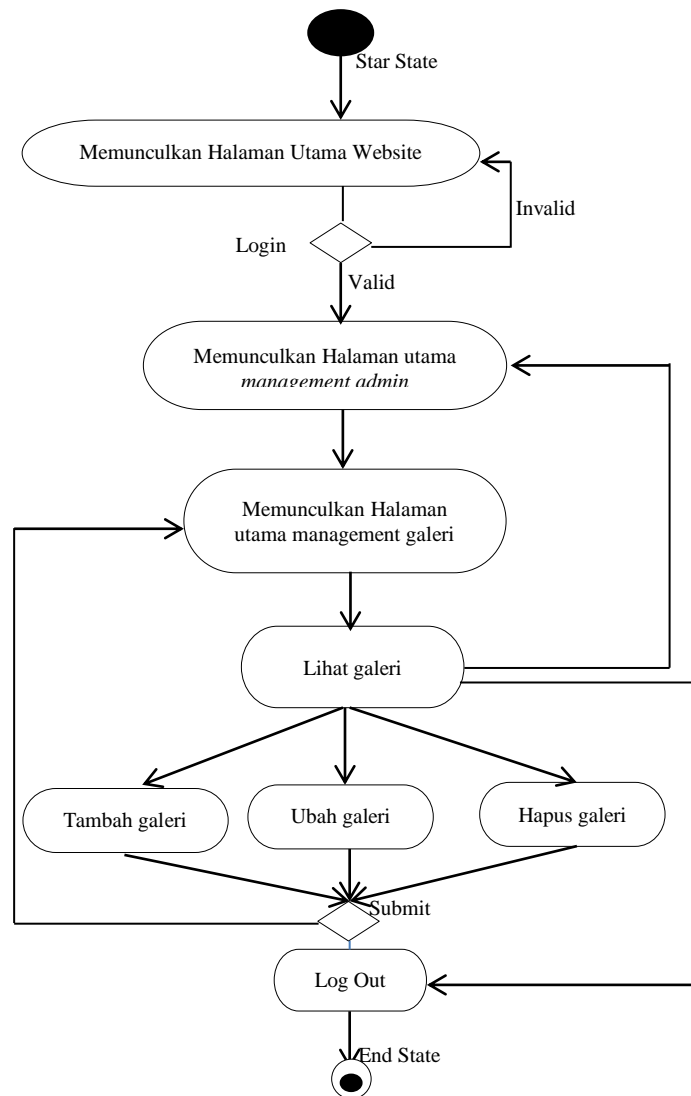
Star State

Memunculkan Halaman Utama Website

Invalid

Login

Valid

Memunculkan Halaman utama management admin

Memunculkan Halaman utama management galeri

Lihat galeri

Tambah galeri

Ubah galeri

Hapus galeri

Submit

Log Out

End State